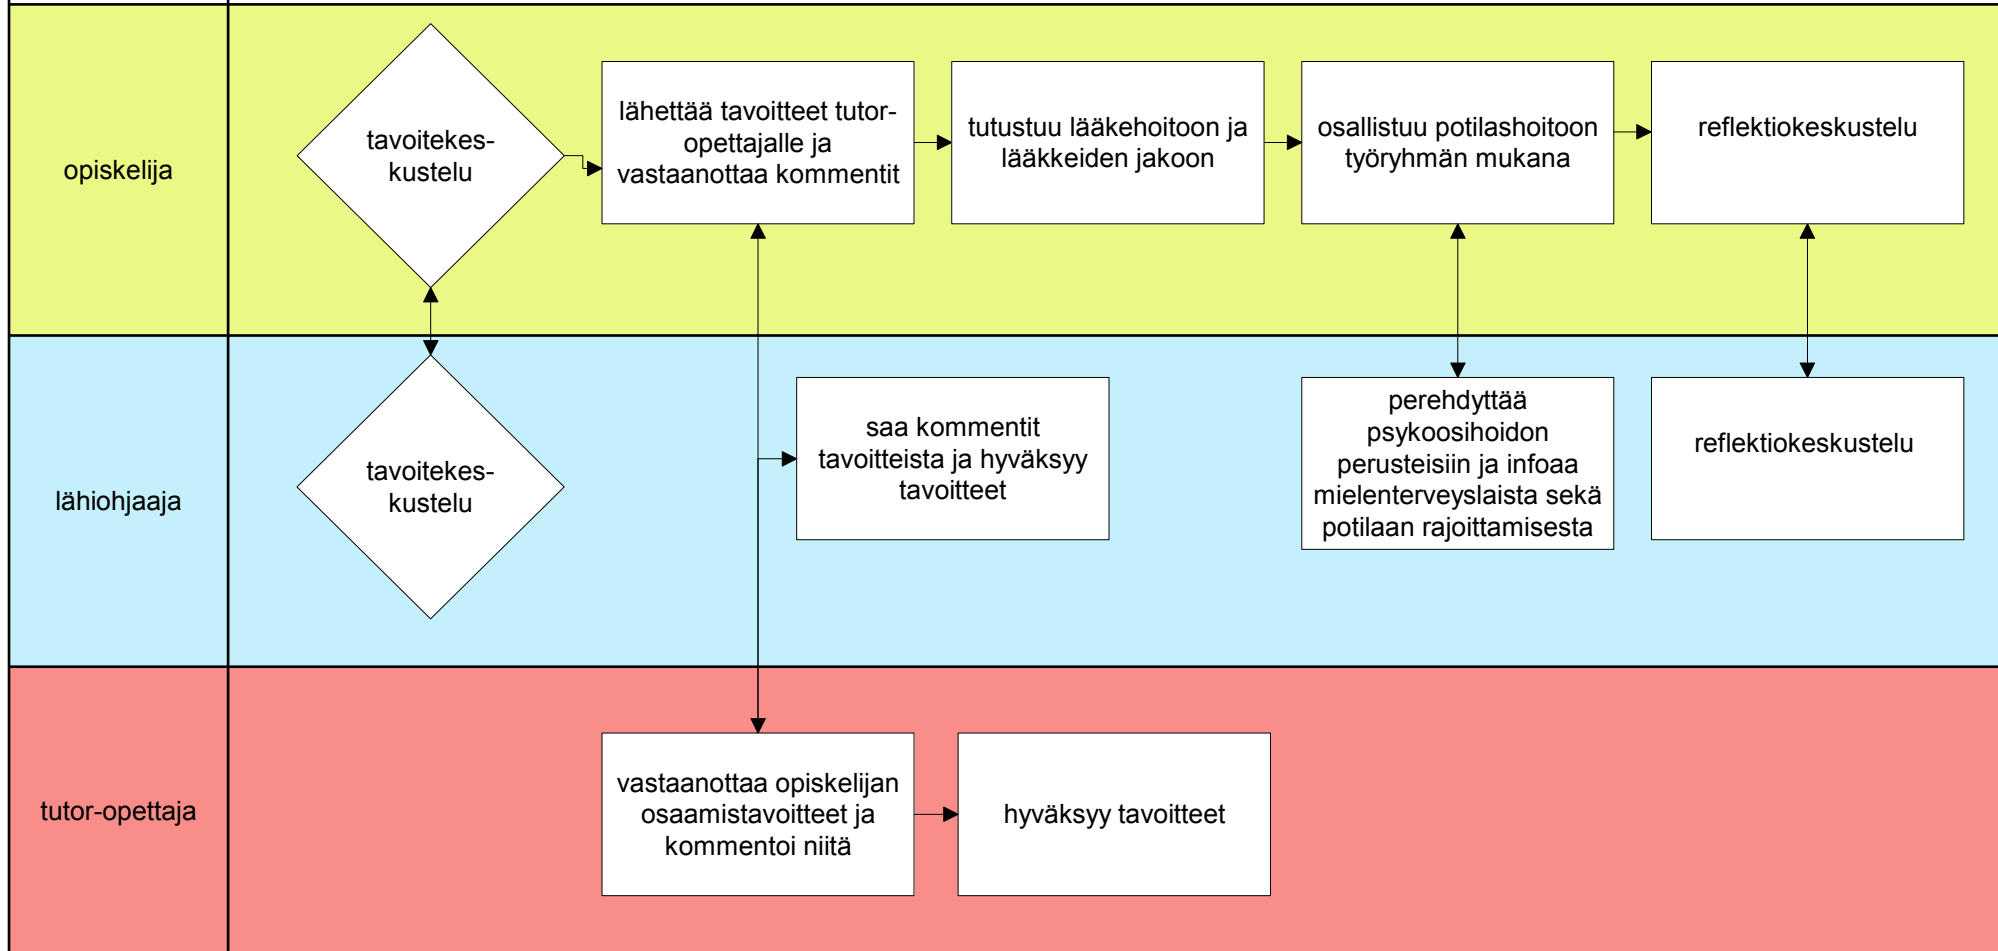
opiskelija

tavoitekeskustelu

lähettää tavoitteet tutoropettajalle ja vastaanottaa kommentit

tutustuu lääkehoitoon ja lääkkeiden jakoon

osallistuu potilashoitoon työryhmän mukana

reflektiokeskustelu

lähiohjaaja

tavoitekeskustelu

saa kommentit tavoitteista ja hyväksyy tavoitteet

perehdyttää psykoosihoidon perusteisiin ja infoaa mielenterveyslaista sekä potilaan rajoittamisesta

reflektiokeskustelu

tutor-opettaja

vastaanottaa opiskelijan osaamistavoitteet ja kommentoi niitä

hyväksyy tavoitteet